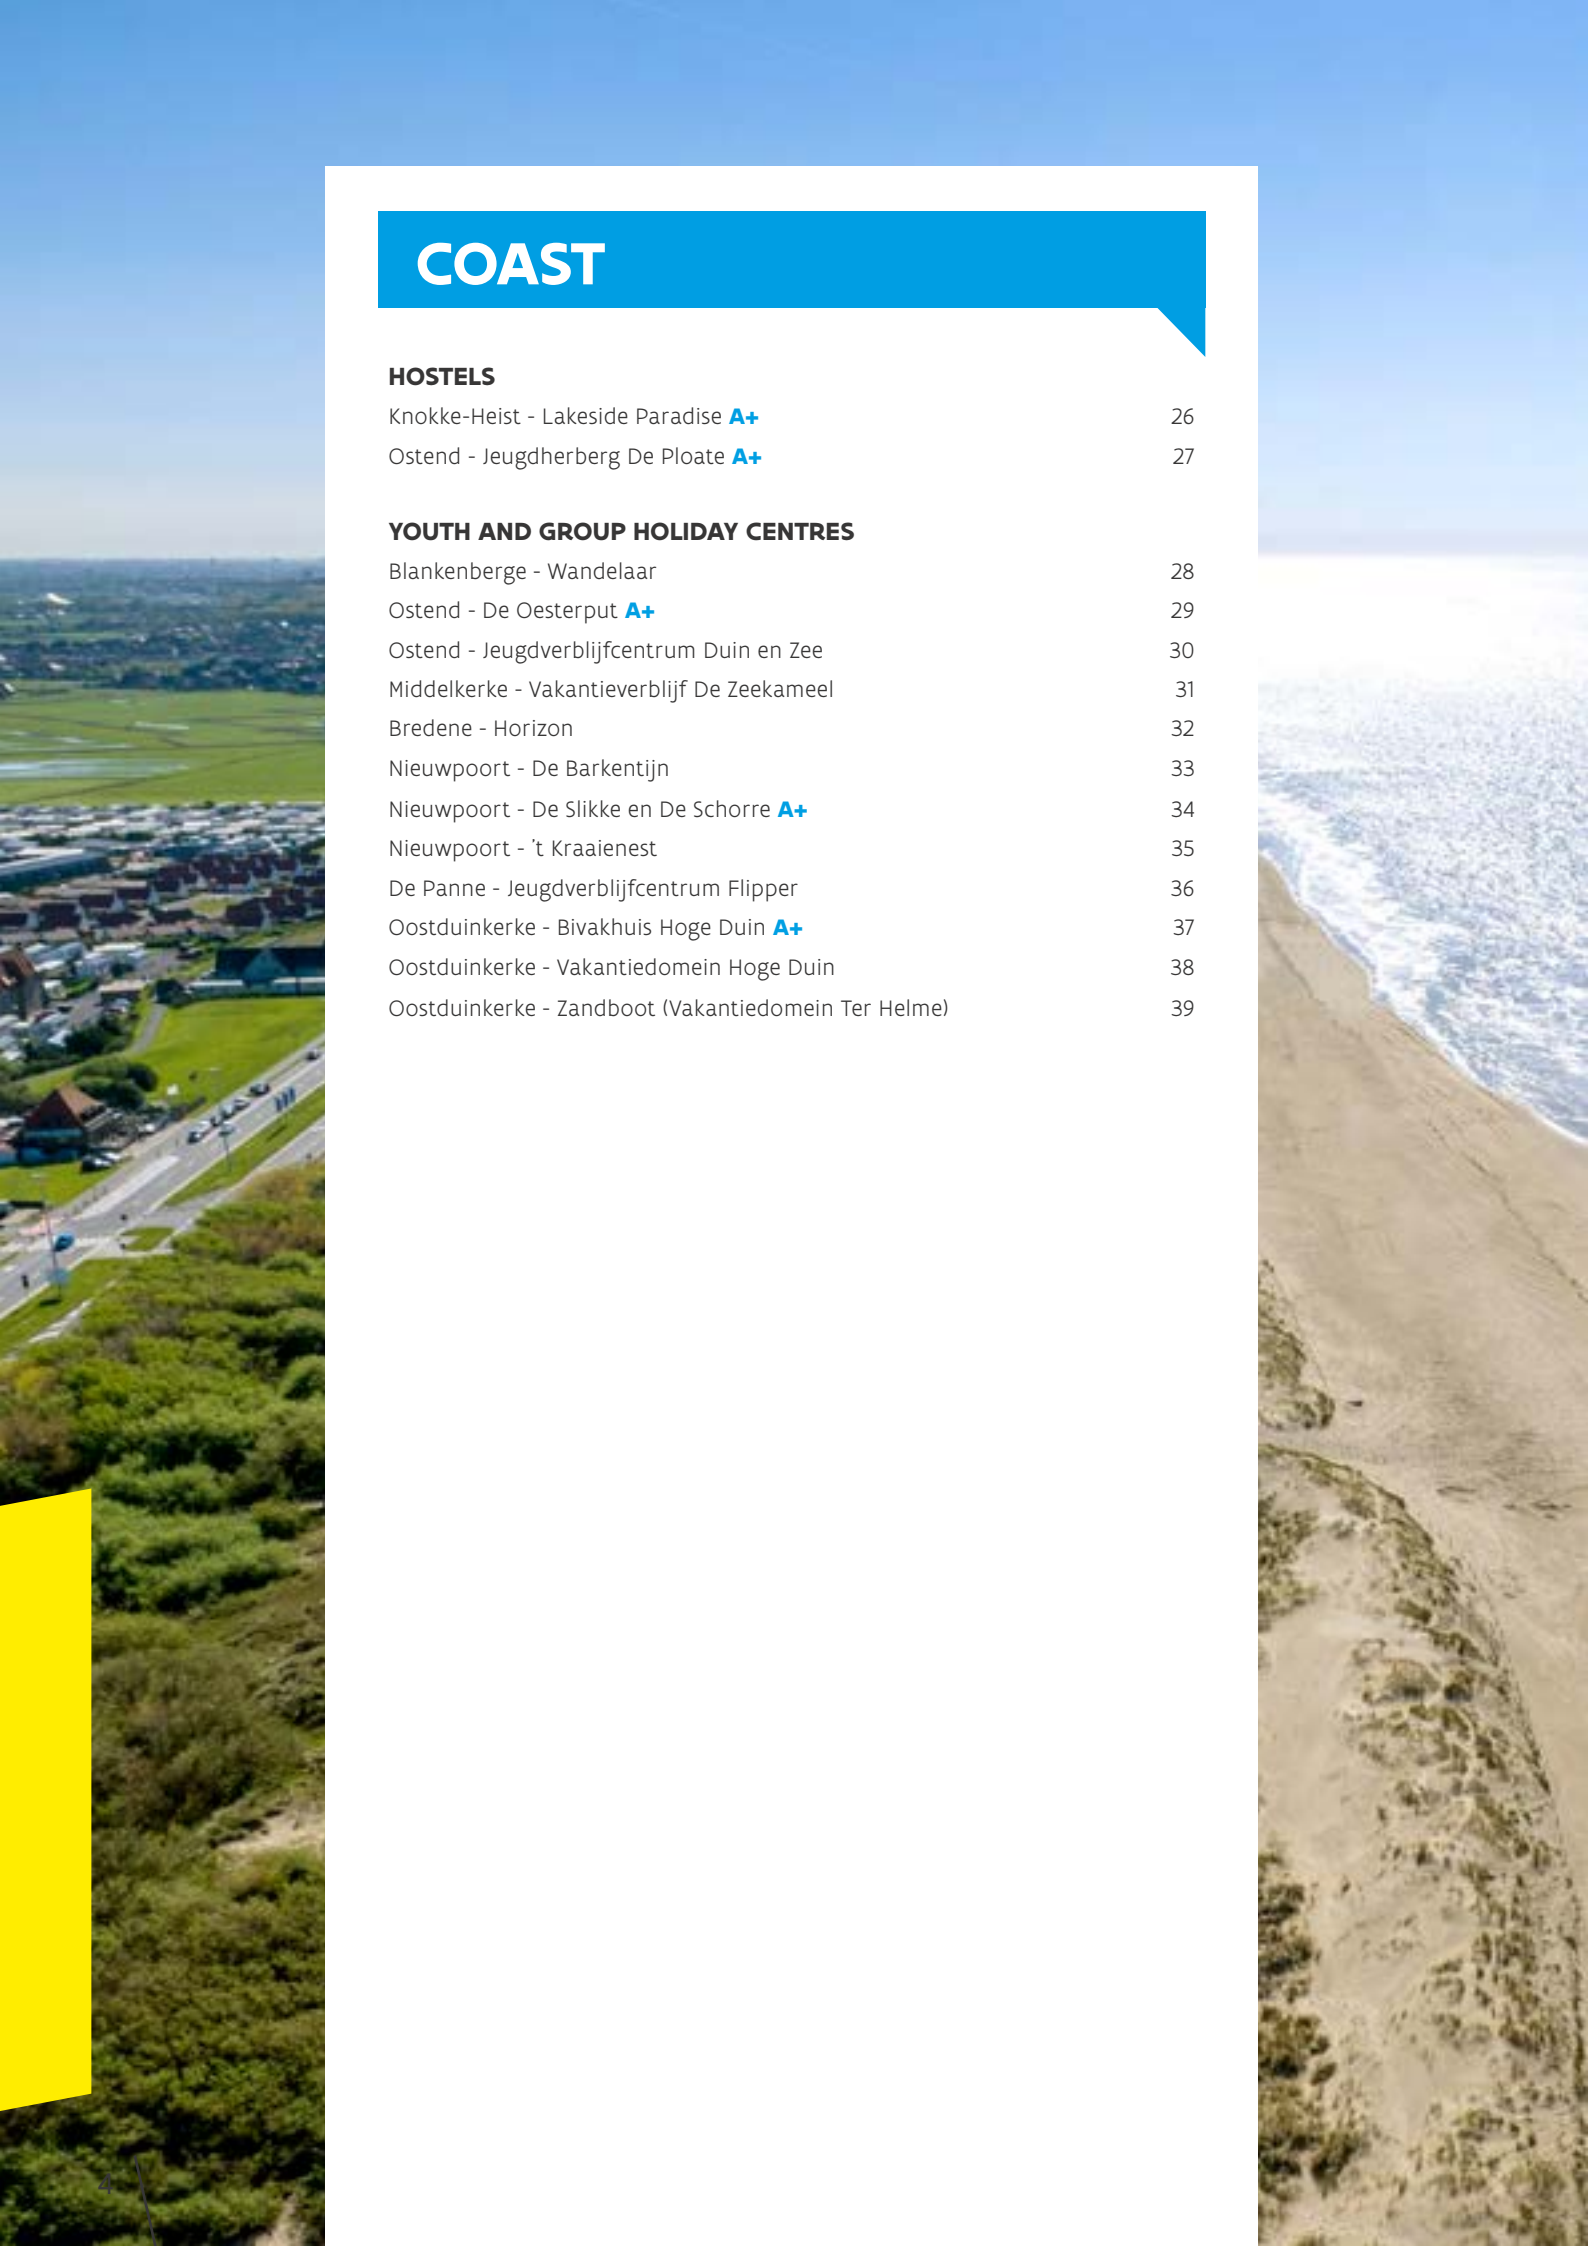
COAST

HOSTELS

| | |
|---|---|
| Knokke-Heist - Lakeside Paradise A+ | 26 |
| Ostend - Jeugdherberg De Ploate A+ | 27 |

YOUTH AND GROUP HOLIDAY CENTRES

| | |
|---|---|
| Blankenberge - Wandelaar | 28 |
| Ostend - De Oesterput A+ | 29 |
| Ostend - Jeugdverblijfcentrum Duin en Zee | 30 |
| Middelkerke - Vakantieverblijf De Zeekameel | 31 |
| Bredene - Horizon | 32 |
| Nieuwpoort - De Barkentijn | 33 |
| Nieuwpoort - De Slikke en De Schorre A+ | 34 |
| Nieuwpoort - 't Kraaienest | 35 |
| De Panne - Jeugdverblijfcentrum Flipper | 36 |
| Oostduinkerke - Bivakhuis Hoge Duin A+ | 37 |
| Oostduinkerke - Vakantiedomein Hoge Duin | 38 |
| Oostduinkerke - Zandboot (Vakantiedomein Ter Helme) | 39 |